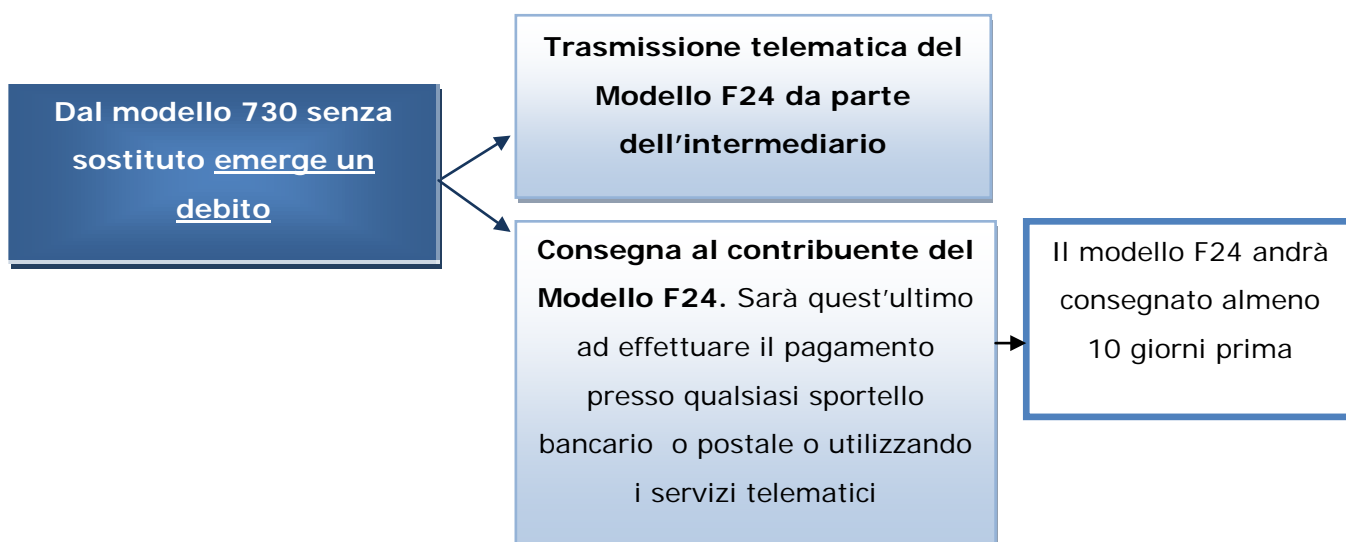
Dal modello 730 senza sostituto emerge un debito

Trasmissione telematica del Modello F24 da parte dell'intermediario

Consegna al contribuente del Modello F24. Sarà quest'ultimo ad effettuare il pagamento presso qualsiasi sportello bancario o postale o utilizzando i servizi telematici

Il modello F24 andrà consegnato almeno 10 giorni prima